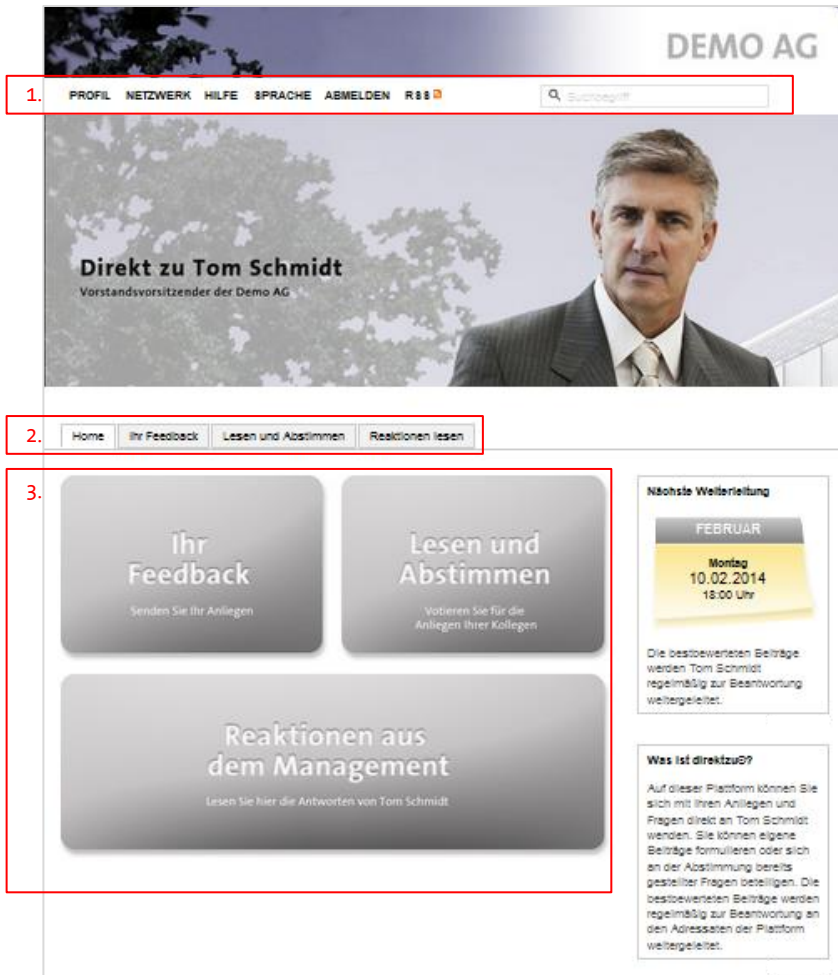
DEMO AG

1.

PROFIL NETZWERK HILFE SPRACHE ABMELDEN RSS

Suchbegriff

Direkt zu Tom Schmidt
Vorstandsvorsitzender der Demo AG

2.

Home | Ihr Feedback | Lesen und Abstimmen | Reaktionen lesen

3.

Ihr Feedback
Senden Sie Ihr Anliegen

Lesen und Abstimmen
Votieren Sie für die Anliegen Ihrer Kollegen

Reaktionen aus dem Management
Lesen Sie hier die Antworten von Tom Schmidt

Nächste Weiterleitung

FEBRUAR
Montag
10.02.2014
18:00 Uhr

Die bestbewerteten Beiträge werden Tom Schmidt regelmäßig zur Beantwortung weitergeleitet.

Was ist direktzu®?

Auf dieser Plattform können Sie sich mit Ihren Anliegen und Fragen direkt an Tom Schmidt wenden. Sie können eigene Beiträge formulieren oder sich an der Abstimmung bereits gestellter Fragen beteiligen. Die bestbewerteten Beiträge werden regelmäßig zur Beantwortung an den Adressaten der Plattform weitergeleitet.